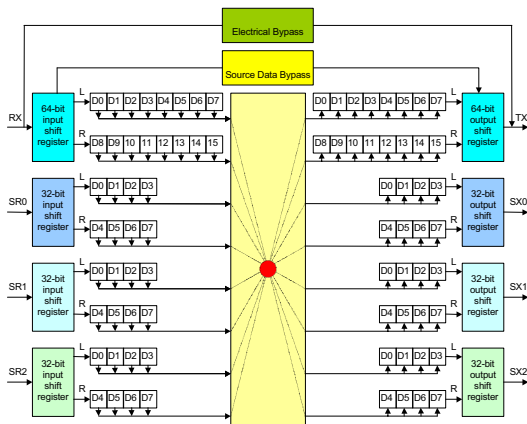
Electrical Bypass

Source Data Bypass

RX

64-bit input shift register

L D0 D1 D2 D3 D4 D5 D6 D7

R D8 D9 10 11 12 13 14 15

SR0

32-bit input shift register

L D0 D1 D2 D3

R D4 D5 D6 D7

SR1

32-bit input shift register

L D0 D1 D2 D3

R D4 D5 D6 D7

SR2

32-bit input shift register

L D0 D1 D2 D3

R D4 D5 D6 D7

L D0 D1 D2 D3 D4 D5 D6 D7

R D8 D9 10 11 12 13 14 15

64-bit output shift register

TX

L D0 D1 D2 D3

R D4 D5 D6 D7

32-bit output shift register

SX0

L D0 D1 D2 D3

R D4 D5 D6 D7

32-bit output shift register

SX1

L D0 D1 D2 D3

R D4 D5 D6 D7

32-bit output shift register

SX2